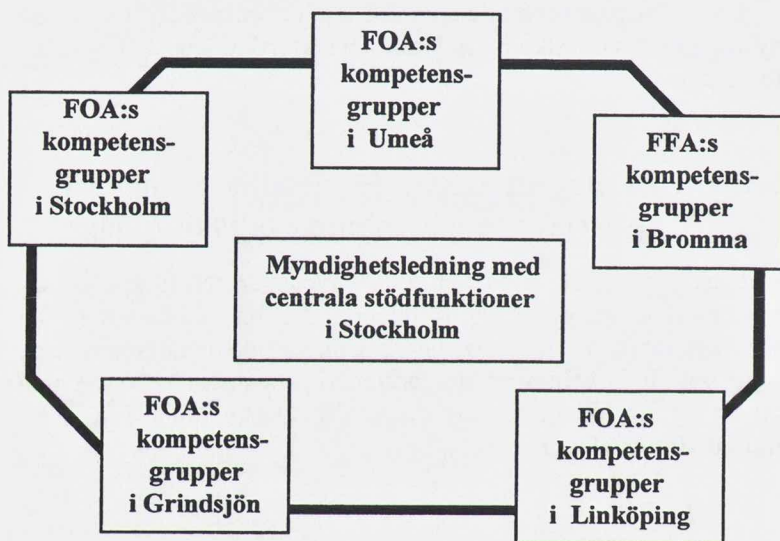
FOA:s kompetens-grupper i Umeå

FOA:s kompetens-grupper i Stockholm

FFA:s kompetens-grupper i Bromma

Myndighetsledning med centrala stödfunktioner i Stockholm

FOA:s kompetens-grupper i Grindsjön

FOA:s kompetens-grupper i Linköping